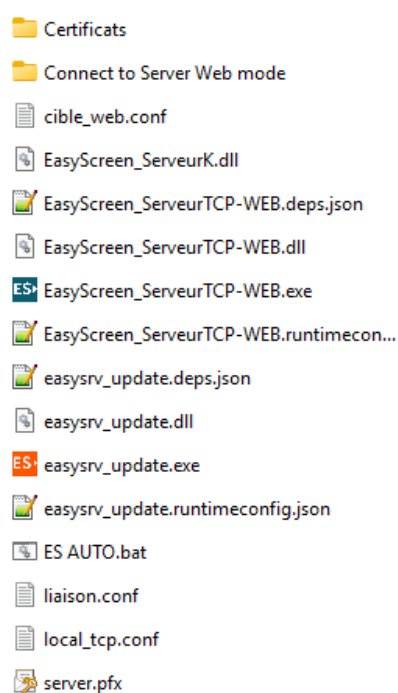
Certificats
Connect to Server Web mode
cible_web.conf
EasyScreen_ServeurK.dll
EasyScreen_ServeurTCP-WEB.deps.json
EasyScreen_ServeurTCP-WEB.dll
ES EasyScreen_ServeurTCP-WEB.exe
EasyScreen_ServeurTCP-WEB.runtimecon...
easysrv_update.deps.json
easysrv_update.dll
ES easysrv_update.exe
easysrv_update.runtimeconfig.json
ES AUTO.bat
liaison.conf
local_tcp.conf
server.pfx